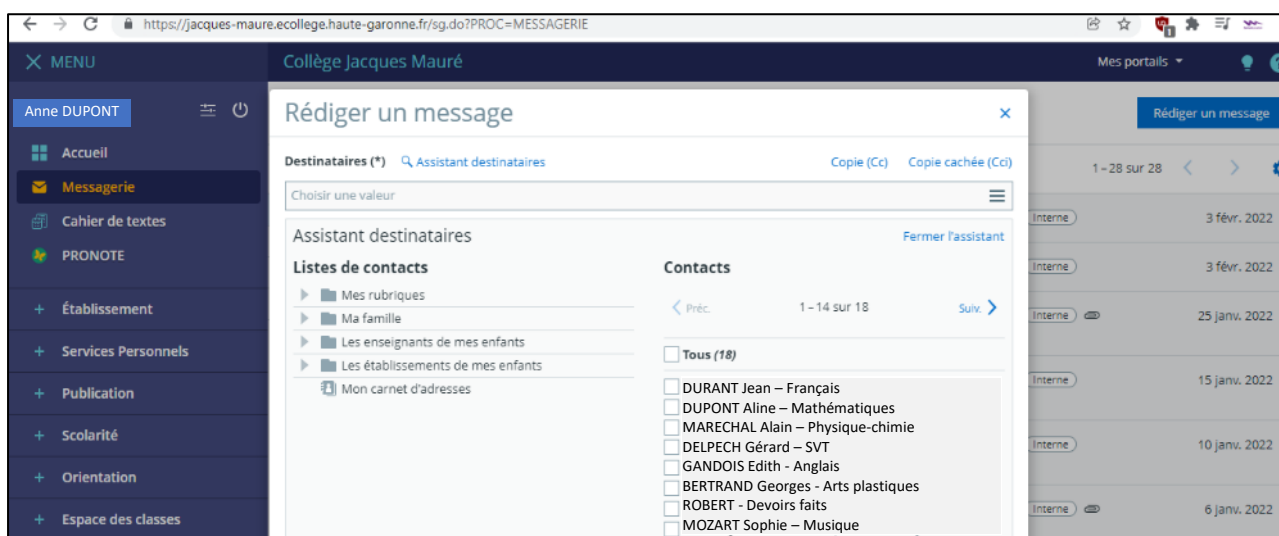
https://jacques-maure.ecollege.haute-garonne.fr/sg.do?PROC=MESSAGERIE

MENU

Collège Jacques Mauré

Mes portails

Anne DUPONT

Accueil
Messagerie
Cahier de textes
PRONOTE
+ Établissement
+ Services Personnels
+ Publication
+ Scolarité
+ Orientation
+ Espace des classes

Rédiger un message

Destinataires (*) Assistant destinataires Copie (Cc) Copie cachée (Cci)

Choisir une valeur

Assistant destinataires Fermer l'assistant

Listes de contacts
Mes rubriques
Ma famille
Les enseignants de mes enfants
Les établissements de mes enfants
Mon carnet d'adresses

Contacts
Préc. 1 – 14 sur 18 Suiv.
Tous (18)
DURANT Jean – Français
DUPONT Aline – Mathématiques
MARECHAL Alain – Physique-chimie
DELPECH Gérard – SVT
GANDOIS Edith - Anglais
BERTRAND Georges - Arts plastiques
ROBERT - Devoirs faits
MOZART Sophie – Musique

Rédiger un message

1 – 28 sur 28

Interne 3 févr. 2022
Interne 3 févr. 2022
Interne 25 janv. 2022
Interne 15 janv. 2022
Interne 10 janv. 2022
Interne 6 janv. 2022